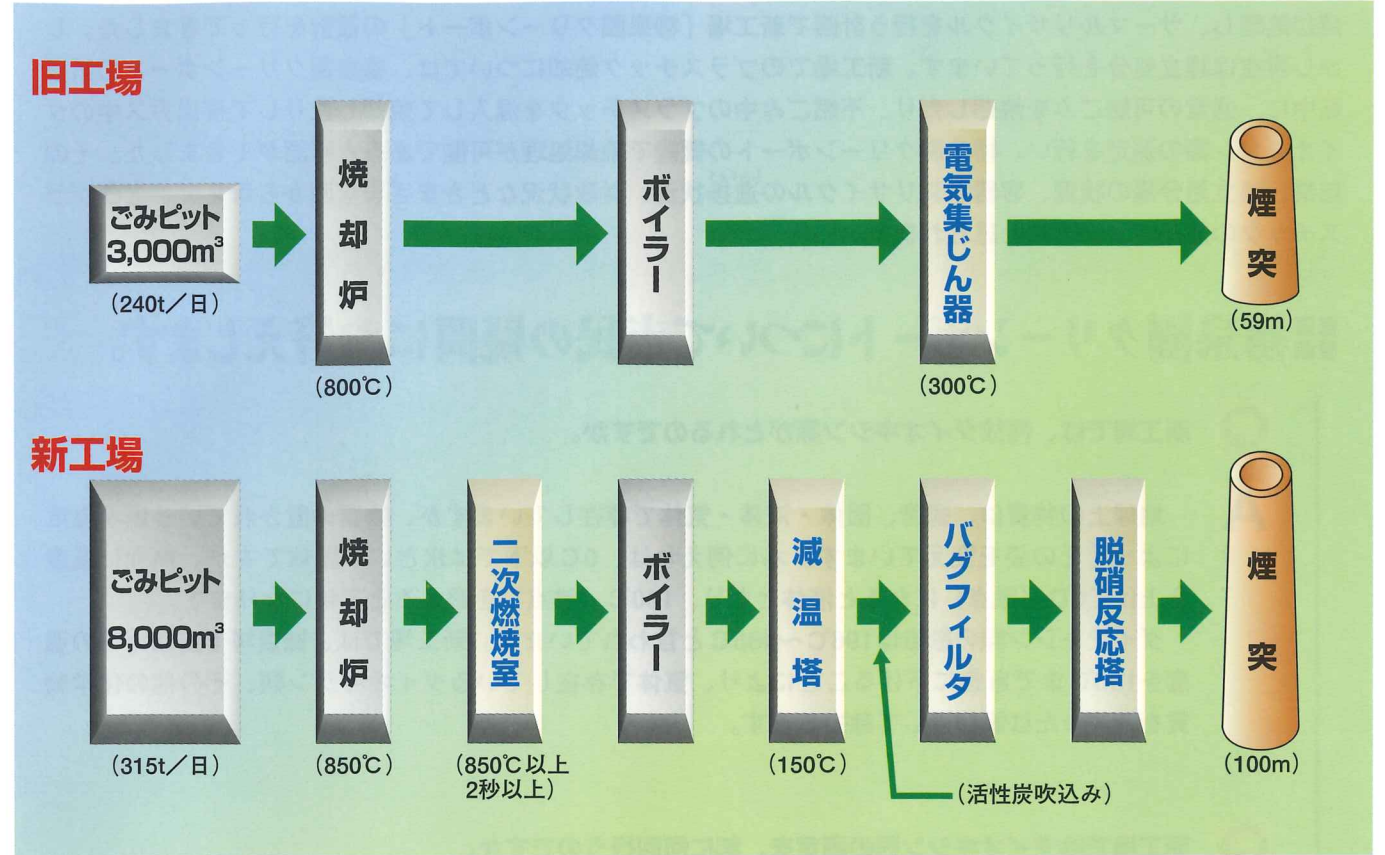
旧工場

ごみピット 3,000m$^3$
（240t／日）

焼却炉
（800℃）

ボイラー

電気集じん器
（300℃）

煙突
（59m）

新工場

ごみピット 8,000m$^3$
（315t／日）

焼却炉
（850℃）

二次燃焼室
（850℃以上 2秒以上）

ボイラー

減温塔
（150℃）

バグフィルタ

（活性炭吹込み）

脱硝反応塔

煙突
（100m）